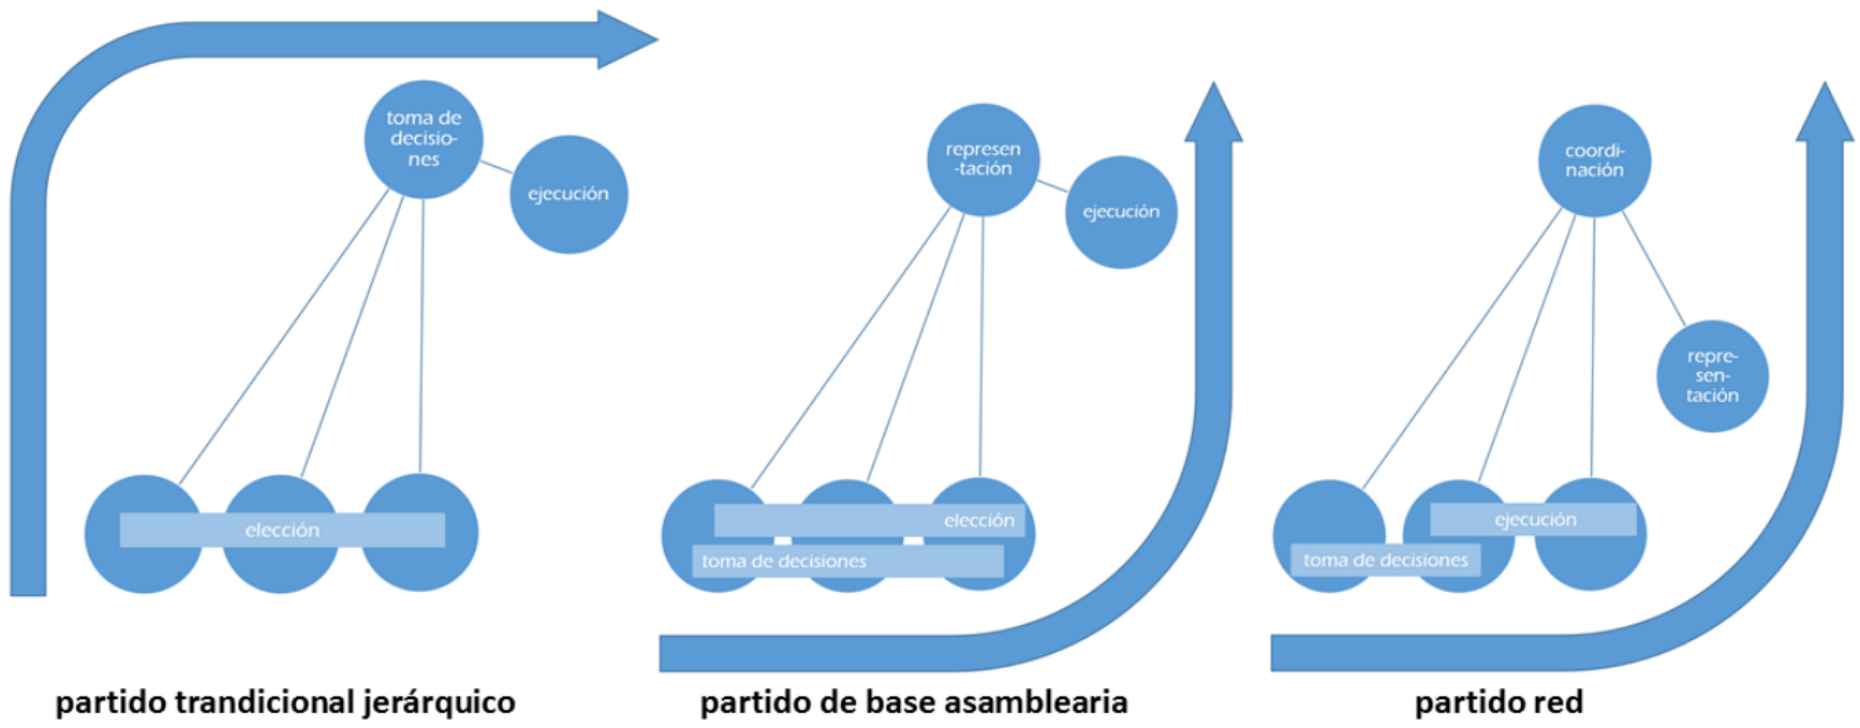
toma de decisiones

ejecución

elección

partido trandicional jerárquico

represen -tación

ejecución

elección

toma de decisiones

partido de base asamblearia

coordinación

representación

ejecución

toma de decisiones

partido red